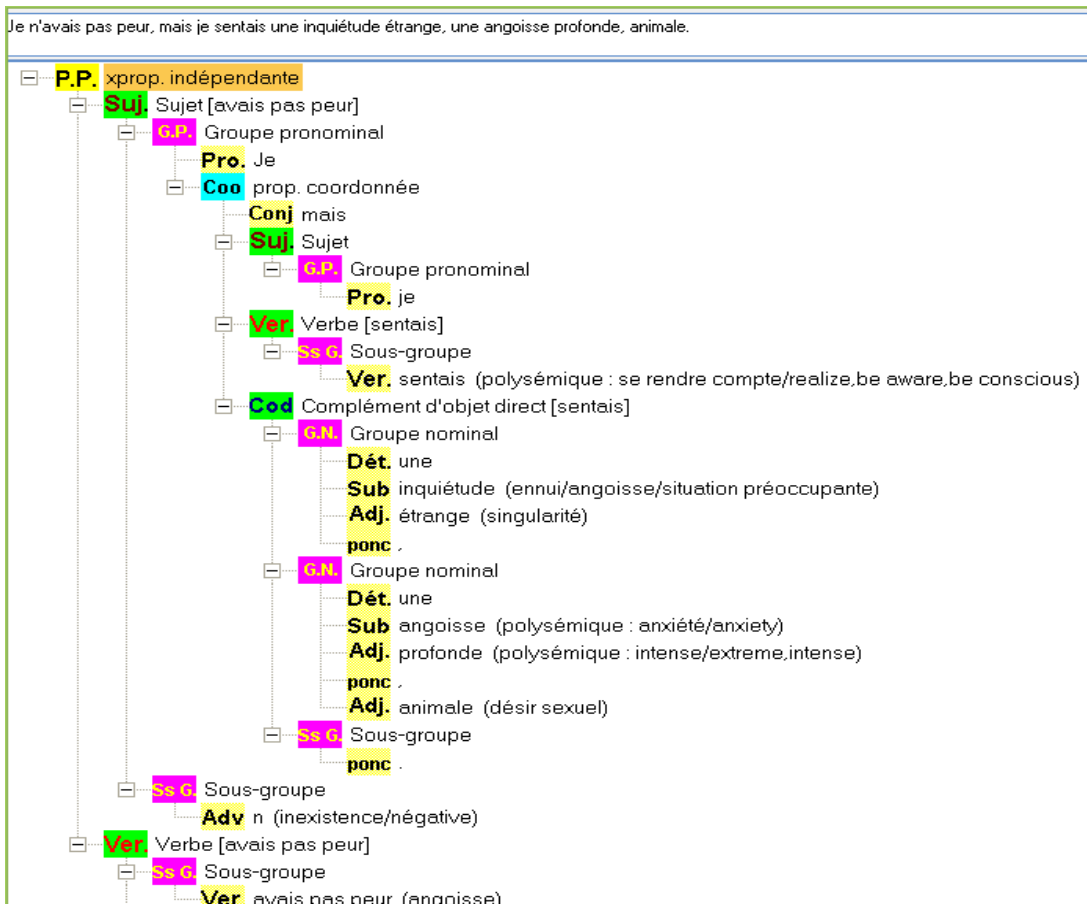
Je n'avais pas peur, mais je sentais une inquiétude étrange, une angoisse profonde, animale.

P.P. xprop. indépendante
Suj. Sujet [avais pas peur]
G.P. Groupe pronominal
Pro. Je
Coo prop. coordonnée
Conj mais
Suj. Sujet
G.P. Groupe pronominal
Pro. je
Ver. Verbe [sentais]
Ss G. Sous-groupe
Ver. sentais (polysémique : se rendre compte/realize,be aware,be conscious)
Cod Complément d'objet direct [sentais]
G.N. Groupe nominal
Dét. une
Sub inquiétude (ennui/angoisse/situation préoccupante)
Adj. étrange (singularité)
ponc ,
G.N. Groupe nominal
Dét. une
Sub angoisse (polysémique : anxiété/anxiety)
Adj. profonde (polysémique : intense/extreme,intense)
ponc ,
Adj. animale (désir sexuel)
Ss G. Sous-groupe
ponc .
Ss G. Sous-groupe
Adv n (inexistence/négative)
Ver. Verbe [avais pas peur]
Ss G. Sous-groupe
Ver. avais pas peur (angoisse)